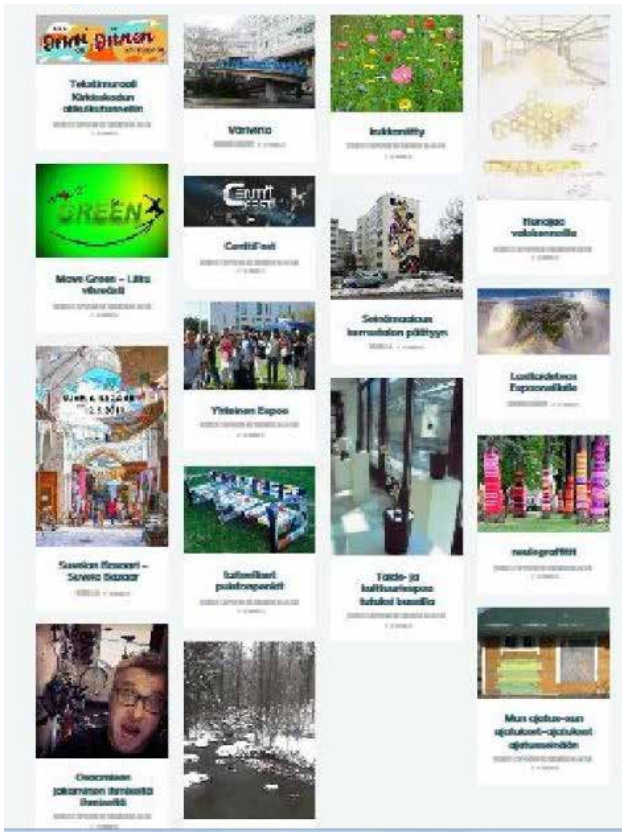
Tekstimurooli Kirkkolahden ... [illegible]

Varvirno

kukkeniitty

Hanajaa valokennoille

Move Green – Liiku vihreälii

CentiFest

Seinämaalaus kerrostalon päätyyn

Laatikkoteos Espoonlahdelle

Suvelan Basaari – Suvela Bazaar

Yhteinen Espoo

Taide- ja kulttuuriespoo taloksi basilla

neulegraffitit

taiteilijat puistopenkit

Osaamisen jakamisen ilmiöstä ilmiselillä

Mun ajatus-sun ajatukset-ajatukset ajatusseinälle